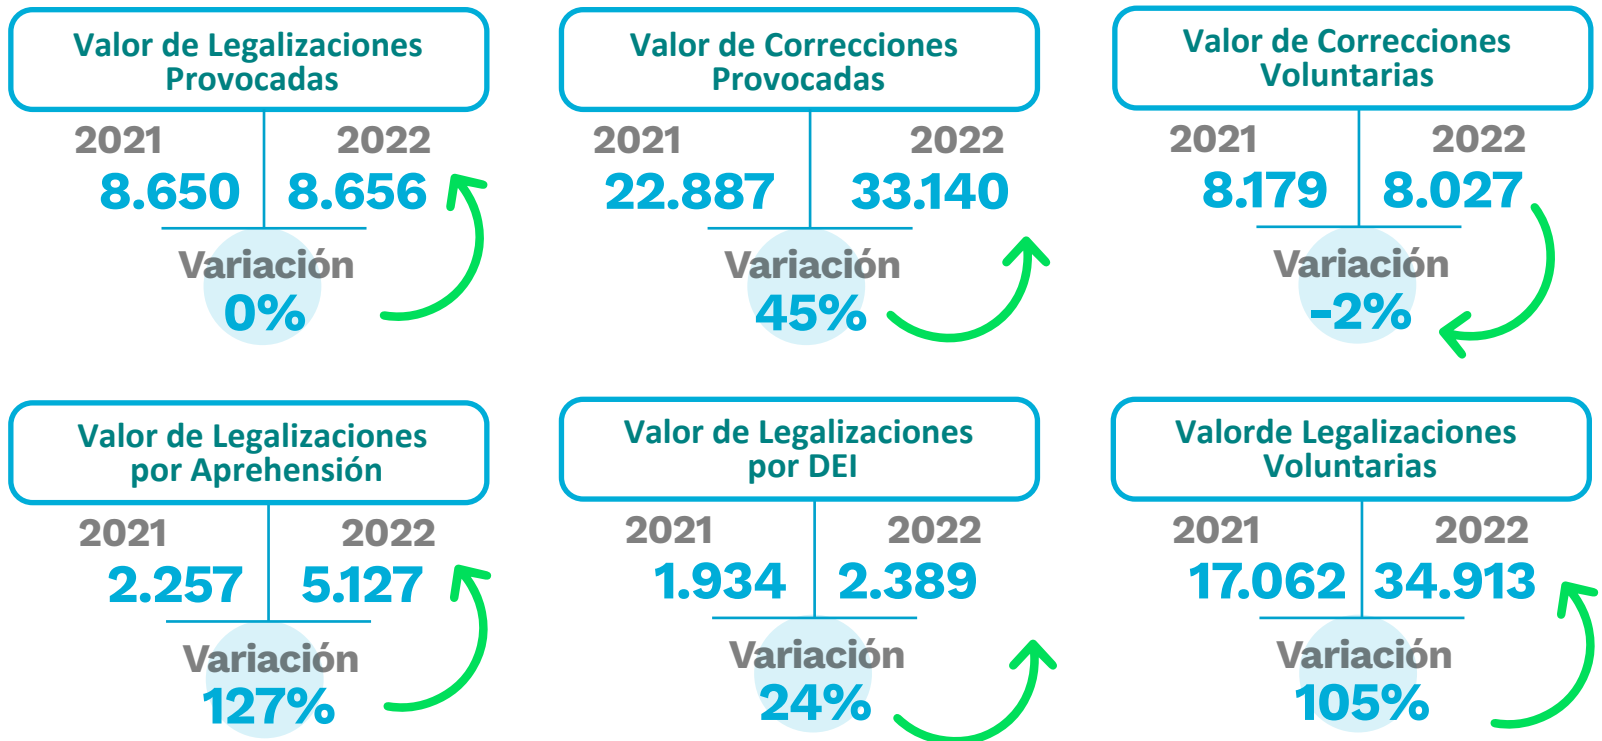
Valor de Legalizaciones Provocadas

2021 8.650

2022 8.656

Variación 0%

Valor de Correcciones Provocadas

2021 22.887

2022 33.140

Variación 45%

Valor de Correcciones Voluntarias

2021 8.179

2022 8.027

Variación -2%

Valor de Legalizaciones por Aprehensión

2021 2.257

2022 5.127

Variación 127%

Valor de Legalizaciones por DEI

2021 1.934

2022 2.389

Variación 24%

Valorde Legalizaciones Voluntarias

2021 17.062

2022 34.913

Variación 105%